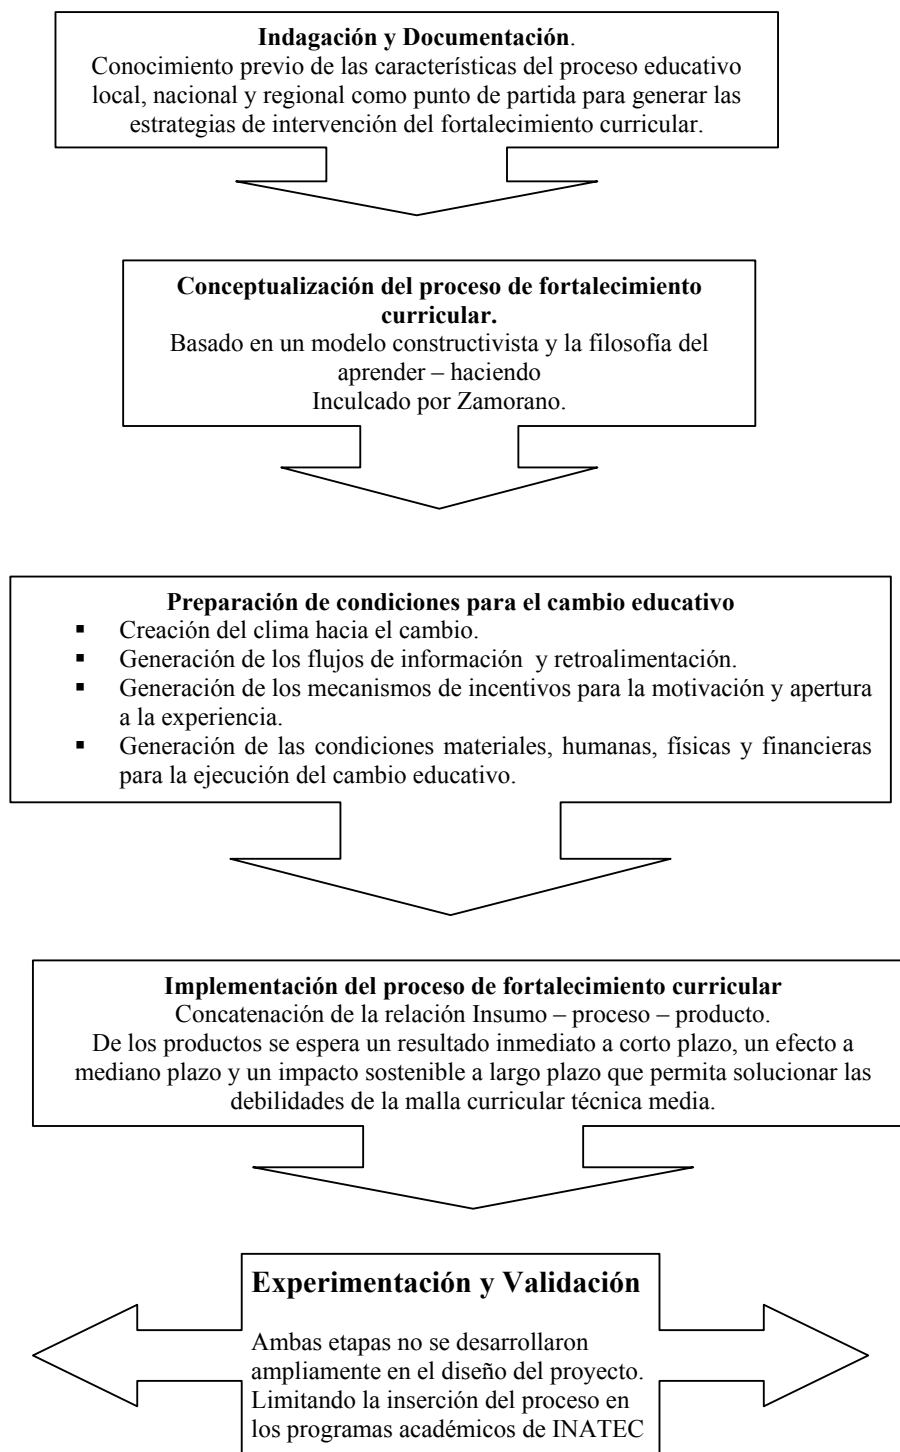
**Indagación y Documentación**.
Conocimiento previo de las características del proceso educativo local, nacional y regional como punto de partida para generar las estrategias de intervención del fortalecimiento curricular.

**Conceptualización del proceso de fortalecimiento curricular.**
Basado en un modelo constructivista y la filosofía del aprender – haciendo
Inculcado por Zamorano.

**Preparación de condiciones para el cambio educativo**
- Creación del clima hacia el cambio.
- Generación de los flujos de información y retroalimentación.
- Generación de los mecanismos de incentivos para la motivación y apertura a la experiencia.
- Generación de las condiciones materiales, humanas, físicas y financieras para la ejecución del cambio educativo.

**Implementación del proceso de fortalecimiento curricular**
Concatenación de la relación Insumo – proceso – producto.
De los productos se espera un resultado inmediato a corto plazo, un efecto a mediano plazo y un impacto sostenible a largo plazo que permita solucionar las debilidades de la malla curricular técnica media.

**Experimentación y Validación**
Ambas etapas no se desarrollaron ampliamente en el diseño del proyecto. Limitando la inserción del proceso en los programas académicos de INATEC